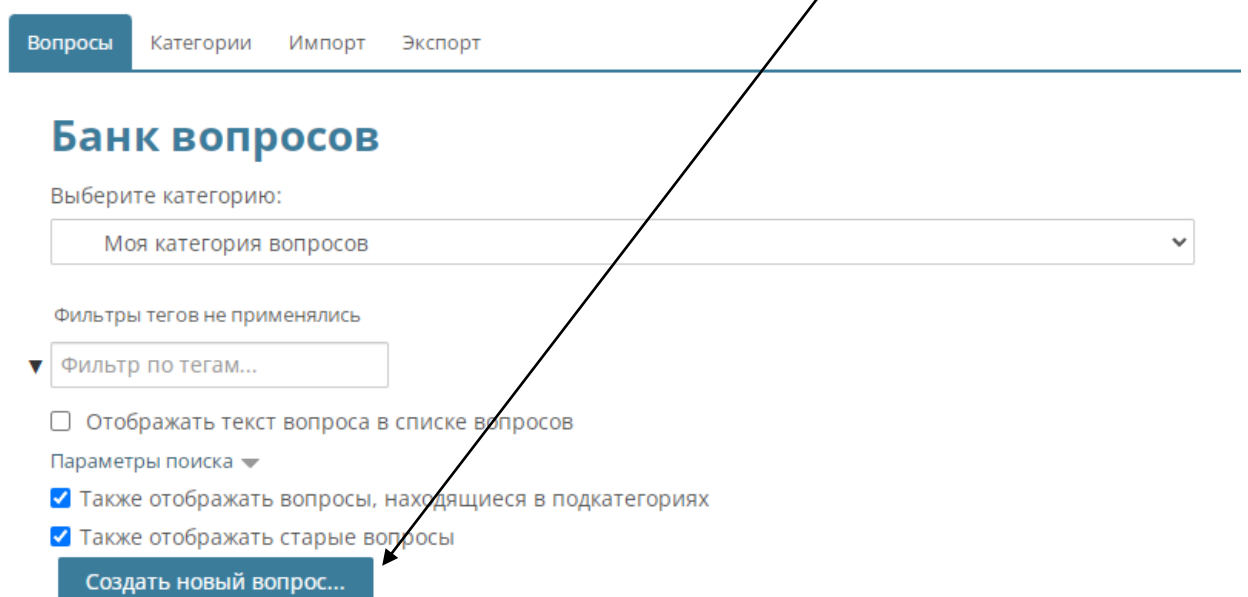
Вопросы Категории Импорт Экспорт

Банк вопросов

Выберите категорию:

Моя категория вопросов

Фильтры тегов не применялись

Фильтр по тегам...

Отображать текст вопроса в списке вопросов

Параметры поиска

Также отображать вопросы, находящиеся в подкатегориях

Также отображать старые вопросы

Создать новый вопрос...